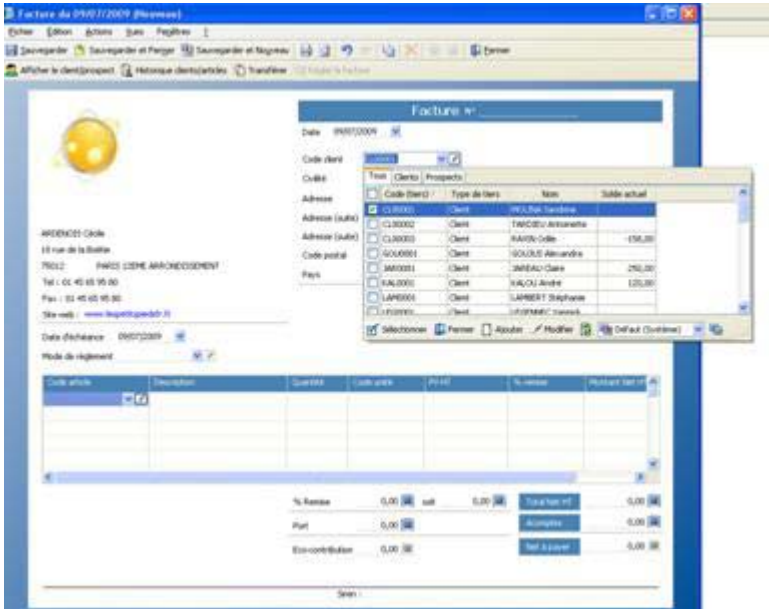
Facture du 09/07/2009 (Nouveau)

Fichier Édition Actions Vues Fenêtres ?

Sauvegarder Sauvegarder et Fermer Sauvegarder et Nouveau Fermer

Afficher le client/prospect Historique clients/articles Transférer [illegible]

Facture n°

Date 09/07/2009

Code client CLI00001

Civilité

Adresse

Adresse (suite)

Adresse (suite)

Code postal

Pays

ARDENCES Cécile
10 rue de la Brette
75012 PARIS 12EME ARRONDISSEMENT
Tel : 01 45 65 95 80
Fax : 01 45 65 95 80
Site web : www.lespetitspedalr.fr

Date d'échéance 09/07/2009

Mode de règlement

Tous Clients Prospects

| Code (tiers) | Type de tiers | Nom | Solde actuel |
|---|---|---|---|
| CLI00001 | Client | MOLINA Sandrine | |
| CLI00002 | Client | TARDIEU Antoinette | |
| CLI00003 | Client | RAVON Odile | -150,00 |
| GOLO0001 | Client | GOLOUS Alexandra | |
| JAR0001 | Client | JARDEAU Claire | 250,00 |
| KAL0001 | Client | KALOU André | 120,00 |
| LAM0001 | Client | LAMBERT Stéphanie | |
| LEG0001 | Client | LEGEMMEC Yannick | |

Sélectionner Fermer Ajouter Modifier Défaut (Système)

| Code article | Description | Quantité | Code unité | PU HT | % remise | Montant Net HT |
|---|---|---|---|---|---|---|

% Remise 0,00 soit 0,00

Port 0,00

Eco-contribution 0,00

Total Net HT 0,00

Acomptes 0,00

Net à payer 0,00

Siren :